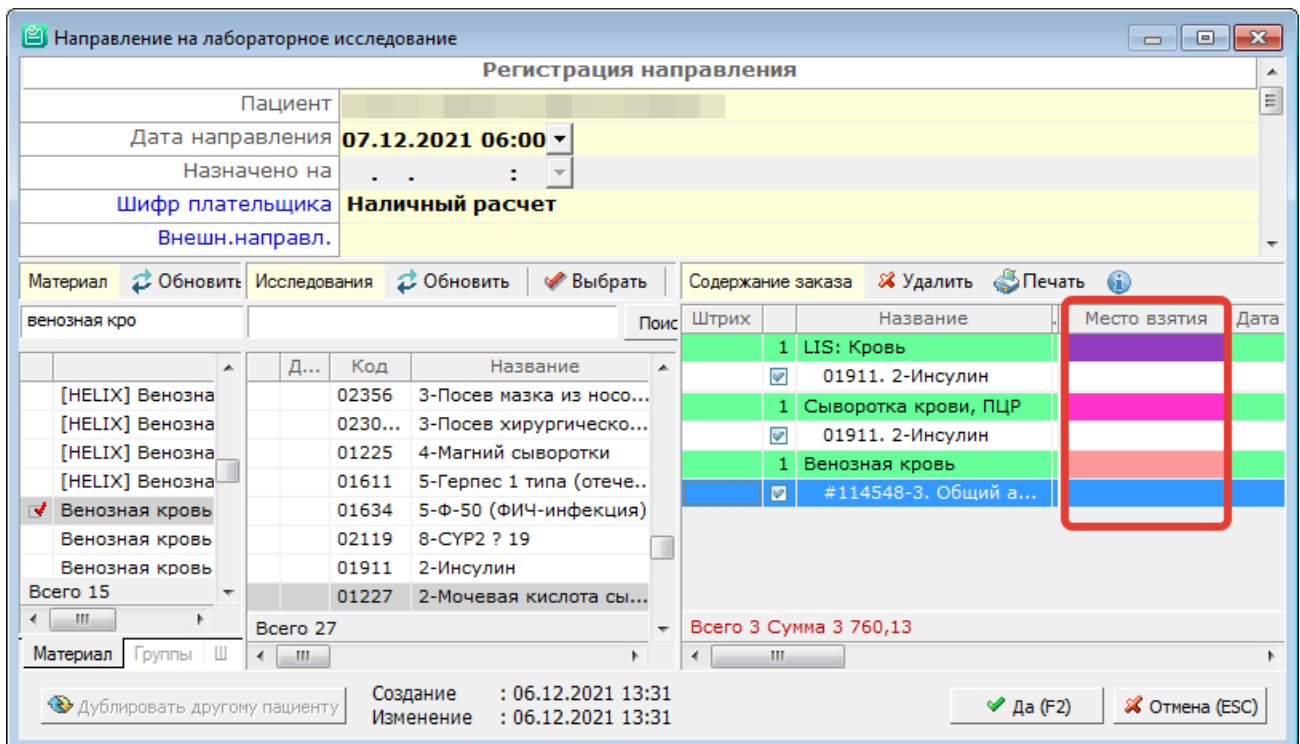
Направление на лабораторное исследование

Регистрация направления

Пациент

Дата направления 07.12.2021 06:00

Назначено на . . :

Шифр плательщика Наличный расчет

Внешн.направл.

Материал | Обновить

венозная кро

| |
|---|
| [HELIX] Венозна |
| [HELIX] Венозна |
| [HELIX] Венозна |
| [HELIX] Венозна |
| Венозная кровь |
| Венозная кровь |
| Венозная кровь |

Всего 15

Материал | Группы | Ш

Исследования | Обновить | Выбрать

Поис

| Д... | Код | Название |
|---|---|---|
| | 02356 | 3-Посев мазка из носо... |
| | 0230... | 3-Посев хирургическо... |
| | 01225 | 4-Магний сыворотки |
| | 01611 | 5-Герпес 1 типа (отече... |
| | 01634 | 5-Ф-50 (ФИЧ-инфекция) |
| | 02119 | 8-CYP2 ? 19 |
| | 01911 | 2-Инсулин |
| | 01227 | 2-Мочевая кислота сы... |

Всего 27

Содержание заказа | Удалить | Печать

| Штрих | | Название | Место взятия | Дата |
|---|---|---|---|---|
| | 1 | LIS: Кровь | | |
| | | 01911. 2-Инсулин | | |
| | 1 | Сыворотка крови, ПЦР | | |
| | | 01911. 2-Инсулин | | |
| | 1 | Венозная кровь | | |
| | | #114548-3. Общий а... | | |

Всего 3 Сумма 3 760,13

Дублировать другому пациенту

Создание : 06.12.2021 13:31
Изменение : 06.12.2021 13:31

Да (F2)

Отмена (ESC)